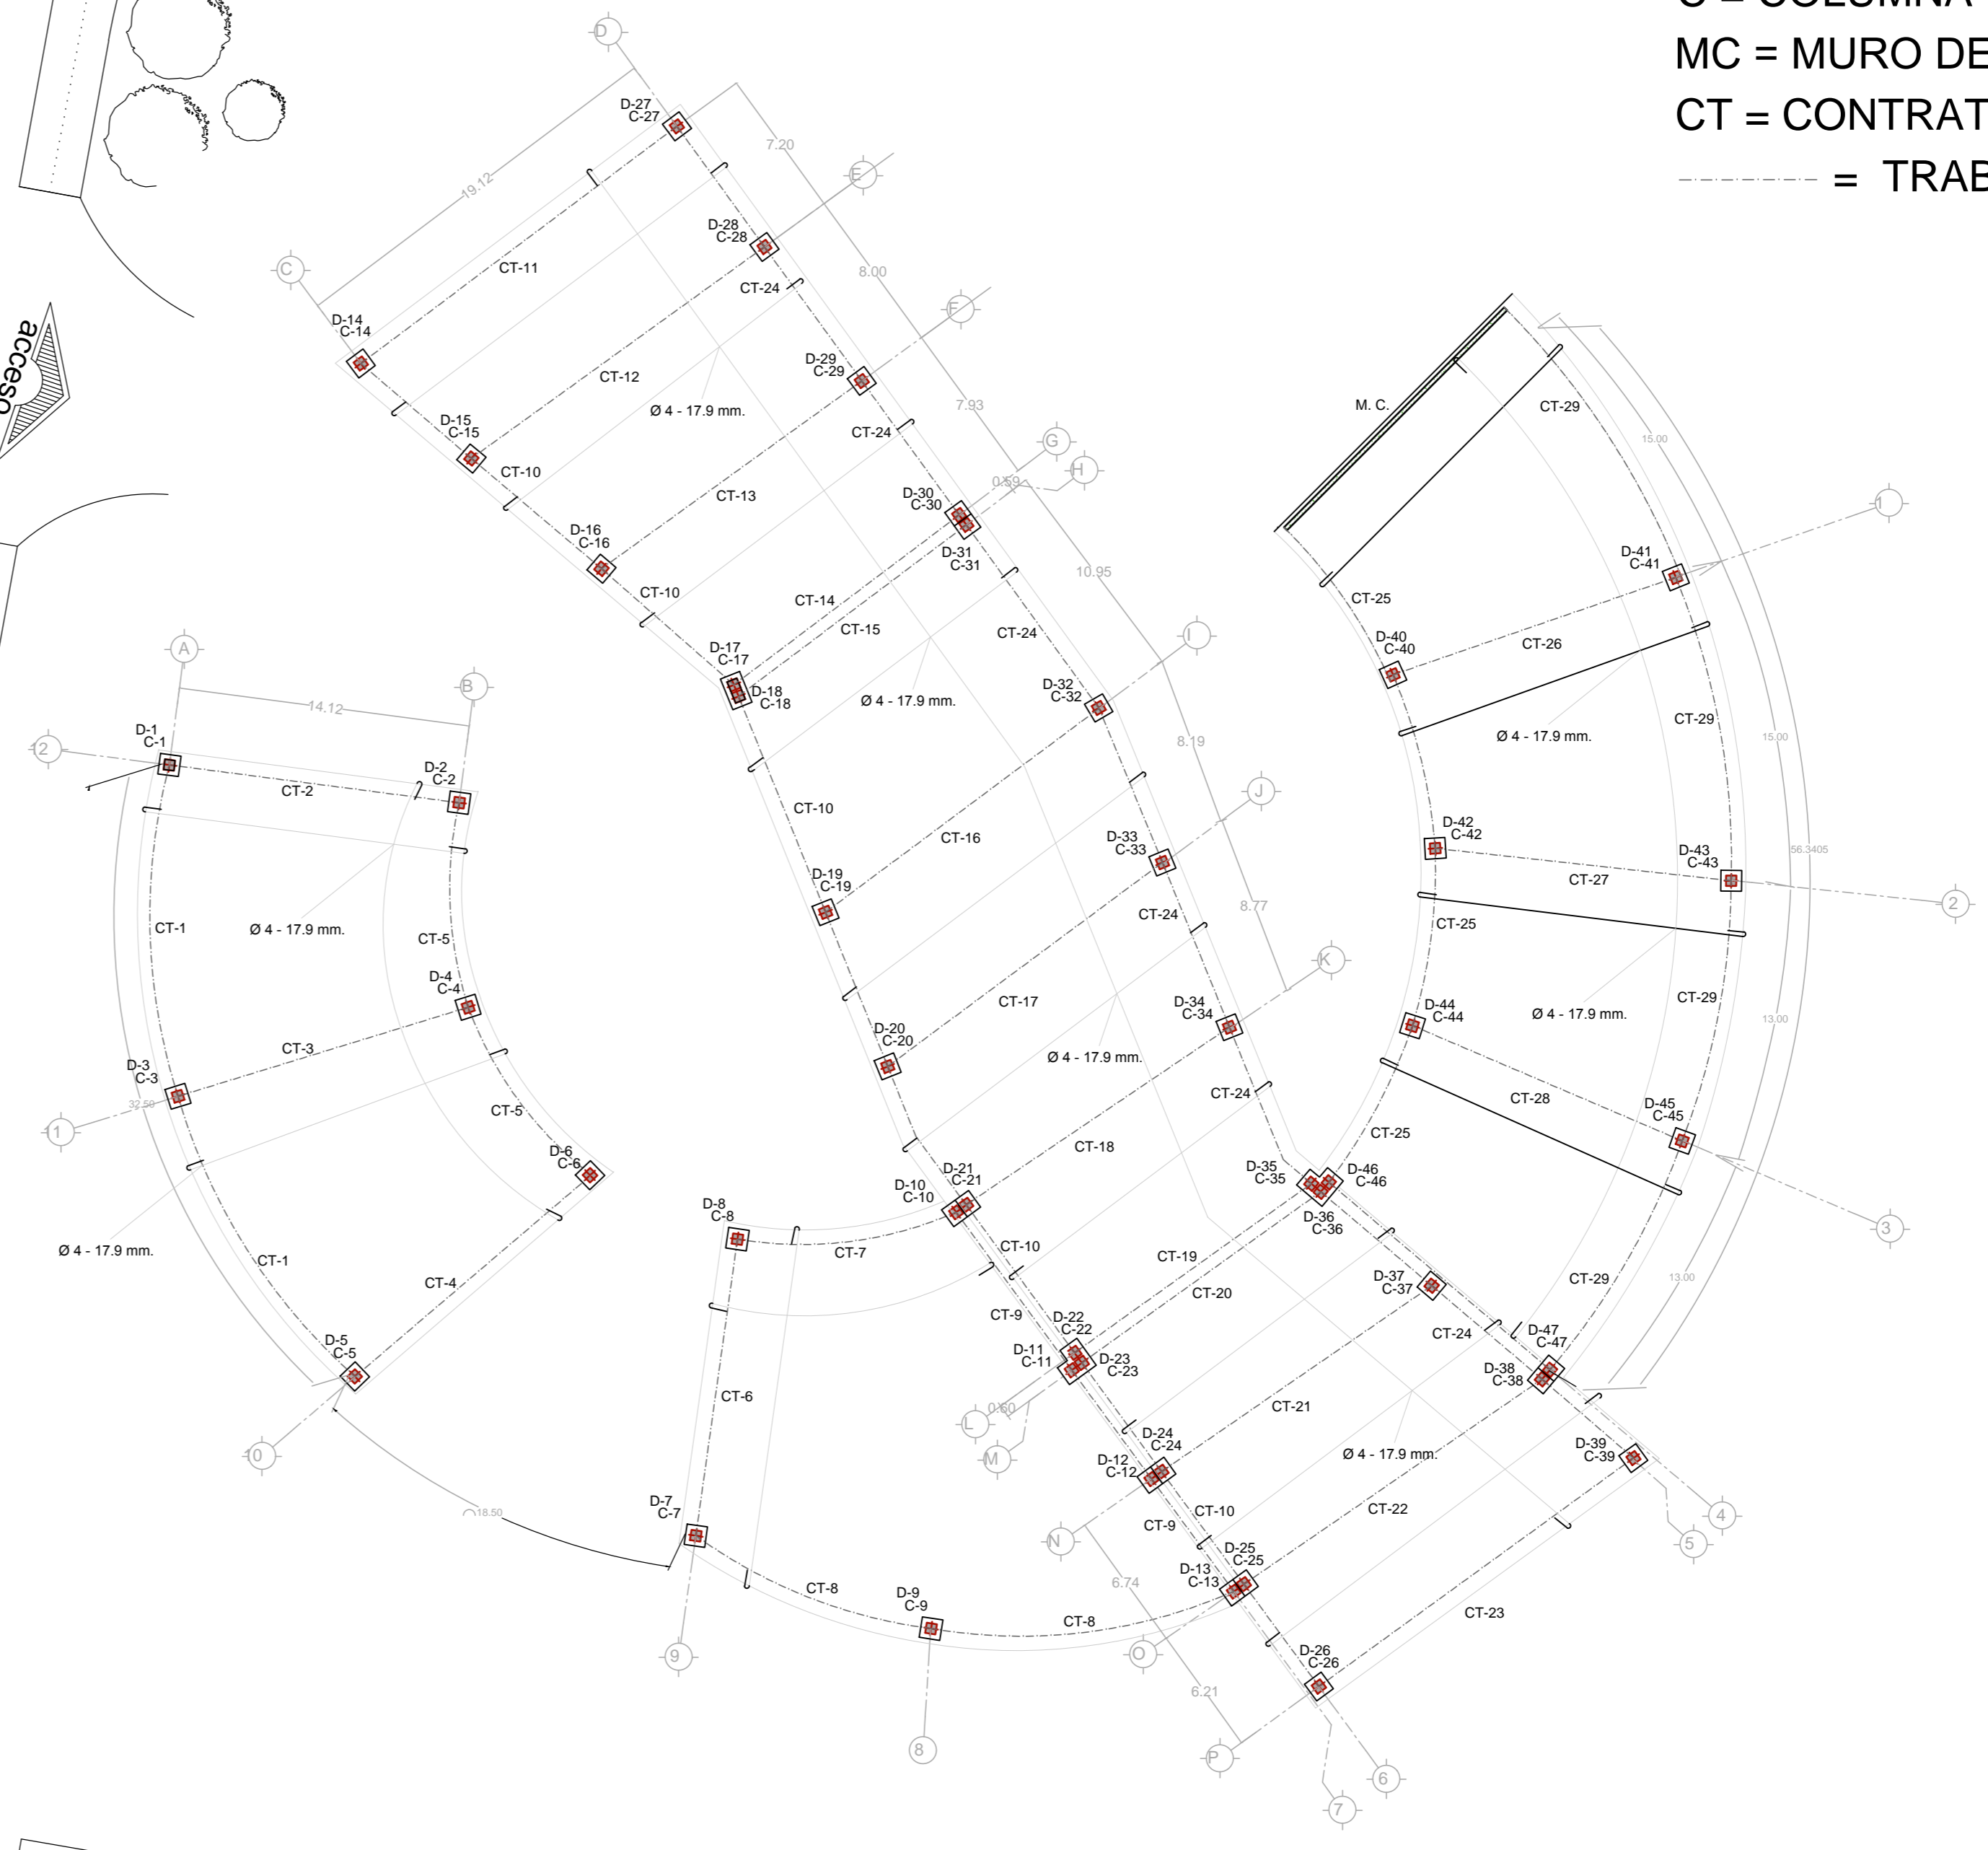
C = COLUMNA
MC = MURO DE
CT = CONTRAT
= TRAB

D
7.20
D-27
C-27
19.12
E
D-28
C-28
C
CT-11
8.00
CT-24
F
D-14
C-14
D-29
C-29
acceso
CT-12
Ø 4 - 17.9 mm.
7.93
M. C.
CT-29
D-15
C-15
CT-24
15.00
G
CT-10
CT-13
0.59
H
D-30
C-30
1
D-16
C-16
D-31
C-31
10.95
D-41
C-41
CT-25
CT-10
CT-14
CT-24
CT-26
CT-15
D-40
C-40
I
A
D-17
C-17
B
D-18
C-18
Ø 4 - 17.9 mm.
D-32
C-32
14.12
CT-29
15.00
D-1
C-1
Ø 4 - 17.9 mm.
12
8.19
CT-2
D-2
C-2
CT-10
J
D-42
C-42
CT-16
D-33
C-33
D-43
C-43
56.3405
CT-27
D-19
C-19
2
CT-1
Ø 4 - 17.9 mm.
CT-25
CT-5
CT-24
8.77
D-4
C-4
K
CT-29
CT-17
D-34
C-34
D-44
C-44
Ø 4 - 17.9 mm.
13.00
CT-3
D-20
C-20
Ø 4 - 17.9 mm.
D-3
C-3
CT-28
32.50
CT-24
1
D-45
C-45
CT-5
CT-25
D-6
C-6
CT-18
D-35
C-35
D-46
C-46
D-21
C-21
3
D-10
C-10
D-36
C-36
D-8
C-8
Ø 4 - 17.9 mm.
CT-10
CT-1
CT-7
CT-19
CT-4
CT-29
D-37
C-37
13.00
CT-20
CT-9
D-22
C-22
CT-24
D-47
C-47
D-5
C-5
D-11
C-11
D-23
C-23
D-38
C-38
CT-6
L
0.60
CT-21
0
M
D-24
C-24
D-39
C-39
Ø 4 - 17.9 mm.
D-12
C-12
18.50
D-7
C-7
CT-10
4
CT-9
CT-22
N
5
D-25
C-25
CT-8
D-13
C-13
D-9
C-9
6.74
CT-8
CT-23
9
O
D-26
C-26
6.21
8
P
6
7